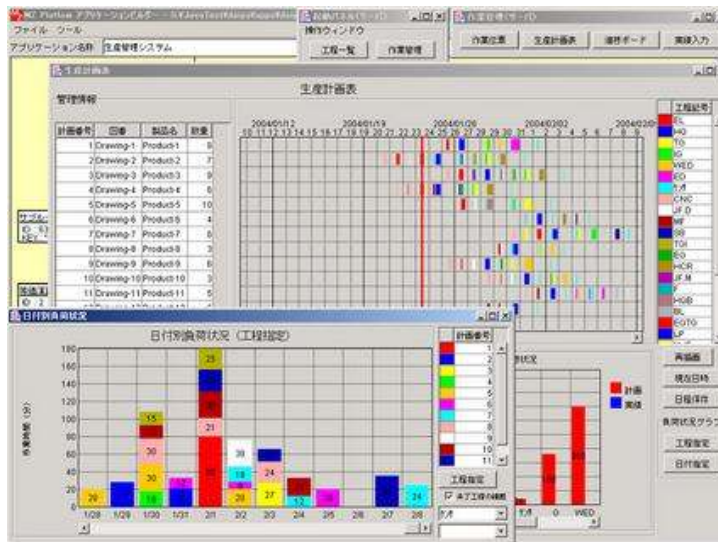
MC Platform アプリケーションビルダー
ファイル ツール
アプリケーション名称 生産管理システム
起動ウィンドウ
操作ウィンドウ
工程一覧
作業管理
作業管理
作業位置
生産計画表
進捗ボード
実績入力
生産計画表
生産計画表
管理情報
| 計画番号 | 図番 | 製品名 | 数量 |
|---|---|---|---|
| 1 | Drawing-1 | Product-1 | 8 |
| 2 | Drawing-2 | Product-2 | 7 |
| 3 | Drawing-3 | Product-3 | 9 |
| 4 | Drawing-4 | Product-4 | 6 |
| 5 | Drawing-5 | Product-5 | 10 |
| 6 | Drawing-6 | Product-6 | 4 |
| 7 | Drawing-7 | Product-7 | 8 |
| 8 | Drawing-8 | Product-8 | 3 |
| 9 | Drawing-9 | Product-9 | 6 |
| 10 | Drawing-10 | Product-10 | 3 |
| 11 | Drawing-11 | Product-11 | 5 |
2004/01/12 2004/01/19 2004/01/26 2004/02/02
10 11 12 13 14 15 16 17 18 19 20 21 22 23 24 25 26 27 28 29 30 31 1 2 3 4 5 6 7 8 9
工程記号
EL
HG
TO
SG
WED
EO
ｶｯﾄ
CNC
JF_D
MF
SB
TOI
EG
HCR
JF_M
F
HGB
BL
EGTG
LP
日付別負荷状況
日付別負荷状況（工程指定）
作業時間（分）
180
160
140
120
100
80
60
40
20
0
25
21
55
30
30
13
20
25
21
30
18
20
24
27
10
13
24
1/28 1/29 1/30 1/31 2/1 2/2 2/3 2/4 2/5 2/6 2/7 2/8
計画番号
1
2
3
4
5
6
7
8
9
10
11
工程指定
未了工程の種類
ｶｯﾄ
況状況
計画
実績
ｶｯﾄ
0
WED
再描画
現在日時
日程保存
負荷状況グラフ
工程指定
日付指定